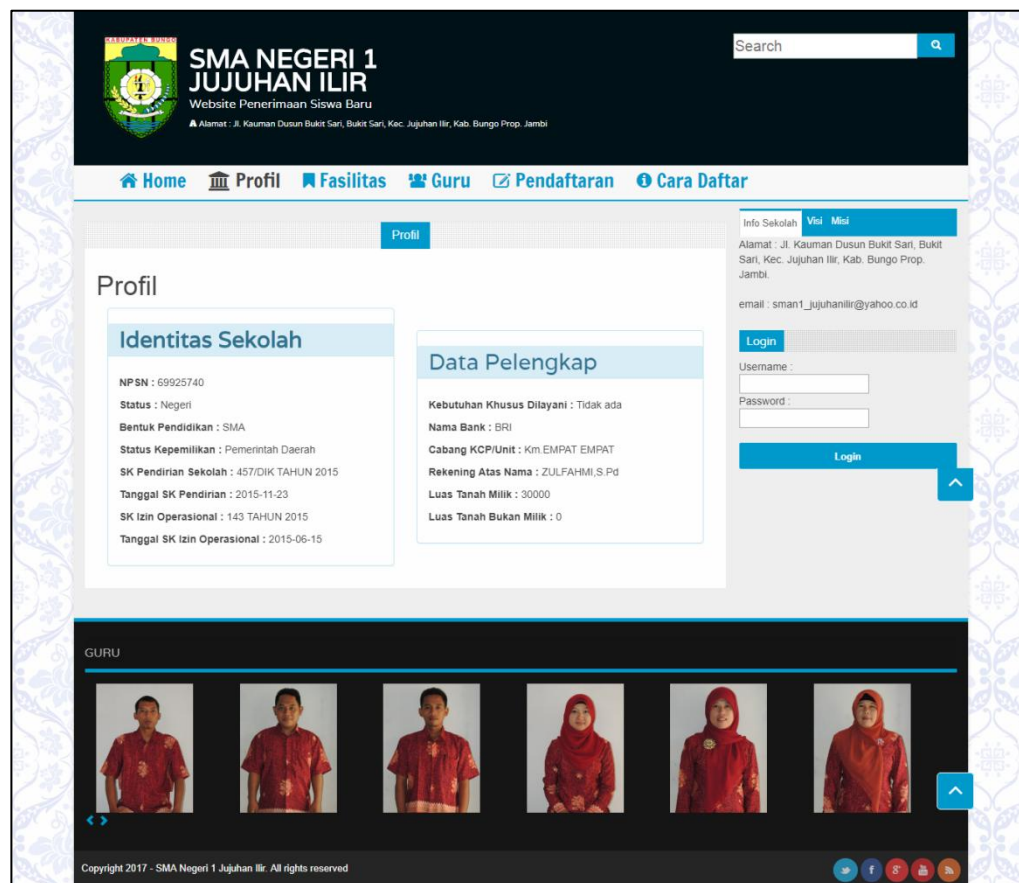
KABUPATEN BUNGO

SMA NEGERI 1 JUJUHAN ILIR
Website Penerimaan Siswa Baru
Alamat : Jl. Kauman Dusun Bukit Sari, Bukit Sari, Kec. Jujuhan Ilir, Kab. Bungo Prop. Jambi

Search

Home Profil Fasilitas Guru Pendaftaran Cara Daftar

Profil

Profil

Identitas Sekolah

NPSN : 69925740
Status : Negeri
Bentuk Pendidikan : SMA
Status Kepemilikan : Pemerintah Daerah
SK Pendirian Sekolah : 457/DIK TAHUN 2015
Tanggal SK Pendirian : 2015-11-23
SK Izin Operasional : 143 TAHUN 2015
Tanggal SK Izin Operasional : 2015-06-15

Data Pelengkap

Kebutuhan Khusus Dilayani : Tidak ada
Nama Bank : BRI
Cabang KCP/Unit : Km.EMPAT EMPAT
Rekening Atas Nama : ZULFAHMI,S.Pd
Luas Tanah Milik : 30000
Luas Tanah Bukan Milik : 0

Info Sekolah Visi Misi
Alamat : Jl. Kauman Dusun Bukit Sari, Bukit Sari, Kec. Jujuhan Ilir, Kab. Bungo Prop. Jambi.

email : sman1_jujuhanilir@yahoo.co.id

Login
Username :
Password :
Login

GURU

Copyright 2017 - SMA Negeri 1 Jujuhan Ilir. All rights reserved